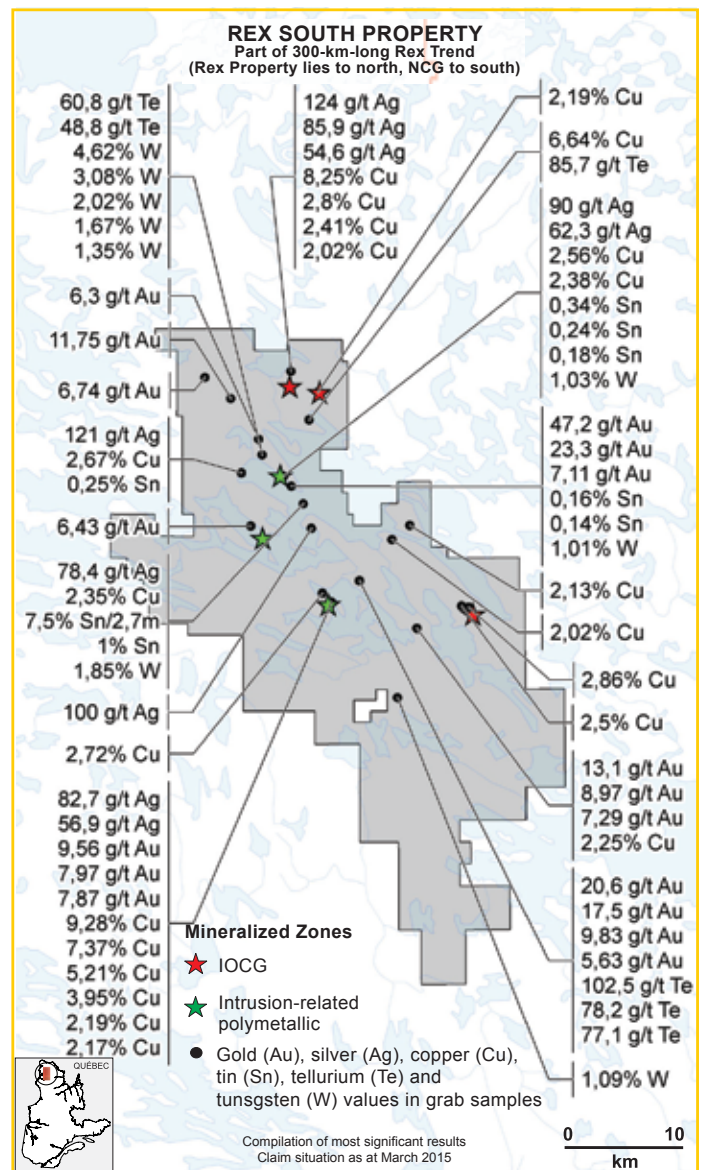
REX SOUTH PROPERTY
Part of 300-km-long Rex Trend
(Rex Property lies to north, NCG to south)

60,8 g/t Te
48,8 g/t Te
4,62% W
3,08% W
2,02% W
1,67% W
1,35% W

124 g/t Ag
85,9 g/t Ag
54,6 g/t Ag
8,25% Cu
2,8% Cu
2,41% Cu
2,02% Cu

2,19% Cu

6,64% Cu
85,7 g/t Te

90 g/t Ag
62,3 g/t Ag
2,56% Cu
2,38% Cu
0,34% Sn
0,24% Sn
0,18% Sn
1,03% W

6,3 g/t Au

11,75 g/t Au

6,74 g/t Au

121 g/t Ag
2,67% Cu
0,25% Sn

47,2 g/t Au
23,3 g/t Au
7,11 g/t Au
0,16% Sn
0,14% Sn
1,01% W

6,43 g/t Au

78,4 g/t Ag
2,35% Cu
7,5% Sn/2,7m
1% Sn
1,85% W

2,13% Cu

2,02% Cu

2,86% Cu

100 g/t Ag

2,5% Cu

2,72% Cu

13,1 g/t Au
8,97 g/t Au
7,29 g/t Au
2,25% Cu

82,7 g/t Ag
56,9 g/t Ag
9,56 g/t Au
7,97 g/t Au
7,87 g/t Au
9,28% Cu
7,37% Cu
5,21% Cu
3,95% Cu
2,19% Cu
2,17% Cu

20,6 g/t Au
17,5 g/t Au
9,83 g/t Au
5,63 g/t Au
102,5 g/t Te
78,2 g/t Te
77,1 g/t Te

1,09% W

Mineralized Zones
IOCG
Intrusion-related polymetallic
Gold (Au), silver (Ag), copper (Cu), tin (Sn), tellurium (Te) and tunsgsten (W) values in grab samples

QUÉBEC

Compilation of most significant results
Claim situation as at March 2015

0 10
km